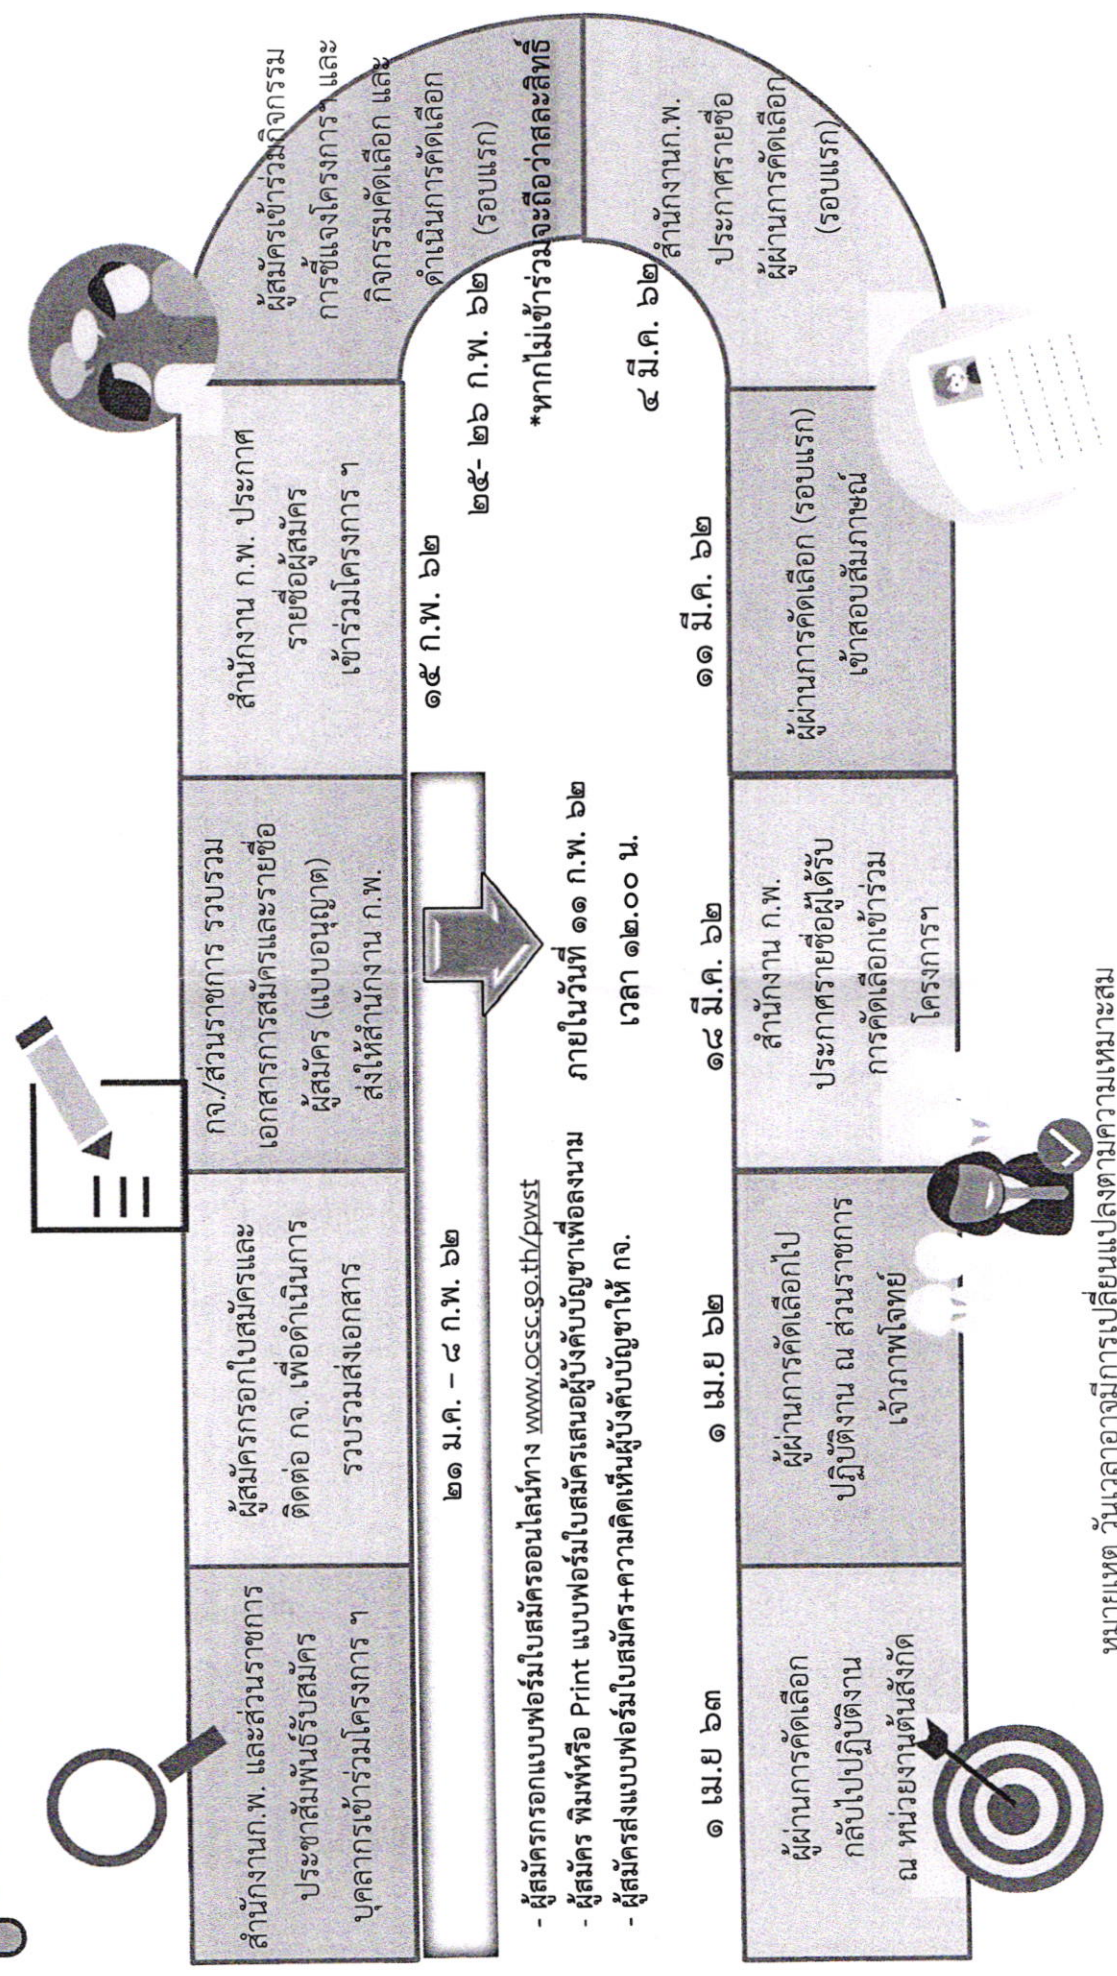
สำนักงานก.พ. และส่วนราชการ ประชาสัมพันธ์รับสมัคร บุคลากรเข้าร่วมโครงการ ฯ

ผู้สมัครกรอกใบสมัครและ ติดต่อ กจ. เพื่อดำเนินการ รวบรวมส่งเอกสาร

กจ./ส่วนราชการ รวบรวม เอกสารการสมัครและรายชื่อ ผู้สมัคร (แบบอนุญาต) ส่งให้สำนักงาน ก.พ.

สำนักงาน ก.พ. ประกาศ รายชื่อผู้สมัคร เข้าร่วมโครงการ ฯ

ผู้สมัครเข้าร่วมกิจกรรม การชี้แจงโครงการฯ และ กิจกรรมคัดเลือก และ ดำเนินการคัดเลือก (รอบแรก)

๒๑ ม.ค. – ๘ ก.พ. ๖๒

๑๕ ก.พ. ๖๒

๒๕- ๒๖ ก.พ. ๖๒

*หากไม่เข้าร่วมจะถือว่าสละสิทธิ์

- ผู้สมัครกรอกแบบฟอร์มใบสมัครออนไลน์ทาง www.ocsc.go.th/pwst
- ผู้สมัคร พิมพ์หรือ Print แบบฟอร์มใบสมัครเสนอผู้บังคับบัญชาเพื่อลงนาม
- ผู้สมัครส่งแบบฟอร์มใบสมัคร+ความคิดเห็นผู้บังคับบัญชาให้ กจ.

ภายในวันที่ ๑๑ ก.พ. ๖๒ เวลา ๑๒.๐๐ น.

๔ มี.ค. ๖๒

สำนักงานก.พ. ประกาศรายชื่อ ผู้ผ่านการคัดเลือก (รอบแรก)

๑ เม.ย ๖๓

๑ เม.ย ๖๒

๑๘ มี.ค. ๖๒

๑๑ มี.ค. ๖๒

ผู้ผ่านการคัดเลือก กลับไปปฏิบัติงาน ณ หน่วยงานต้นสังกัด

ผู้ผ่านการคัดเลือกไป ปฏิบัติงาน ณ ส่วนราชการ เจ้าภาพโจทย์

สำนักงาน ก.พ. ประกาศรายชื่อผู้ได้รับ การคัดเลือกเข้าร่วม โครงการฯ

ผู้ผ่านการคัดเลือก (รอบแรก) เข้าสอบสัมภาษณ์

หมายเหตุ วันเวลาอาจมีการเปลี่ยนแปลงตามความเหมาะสม